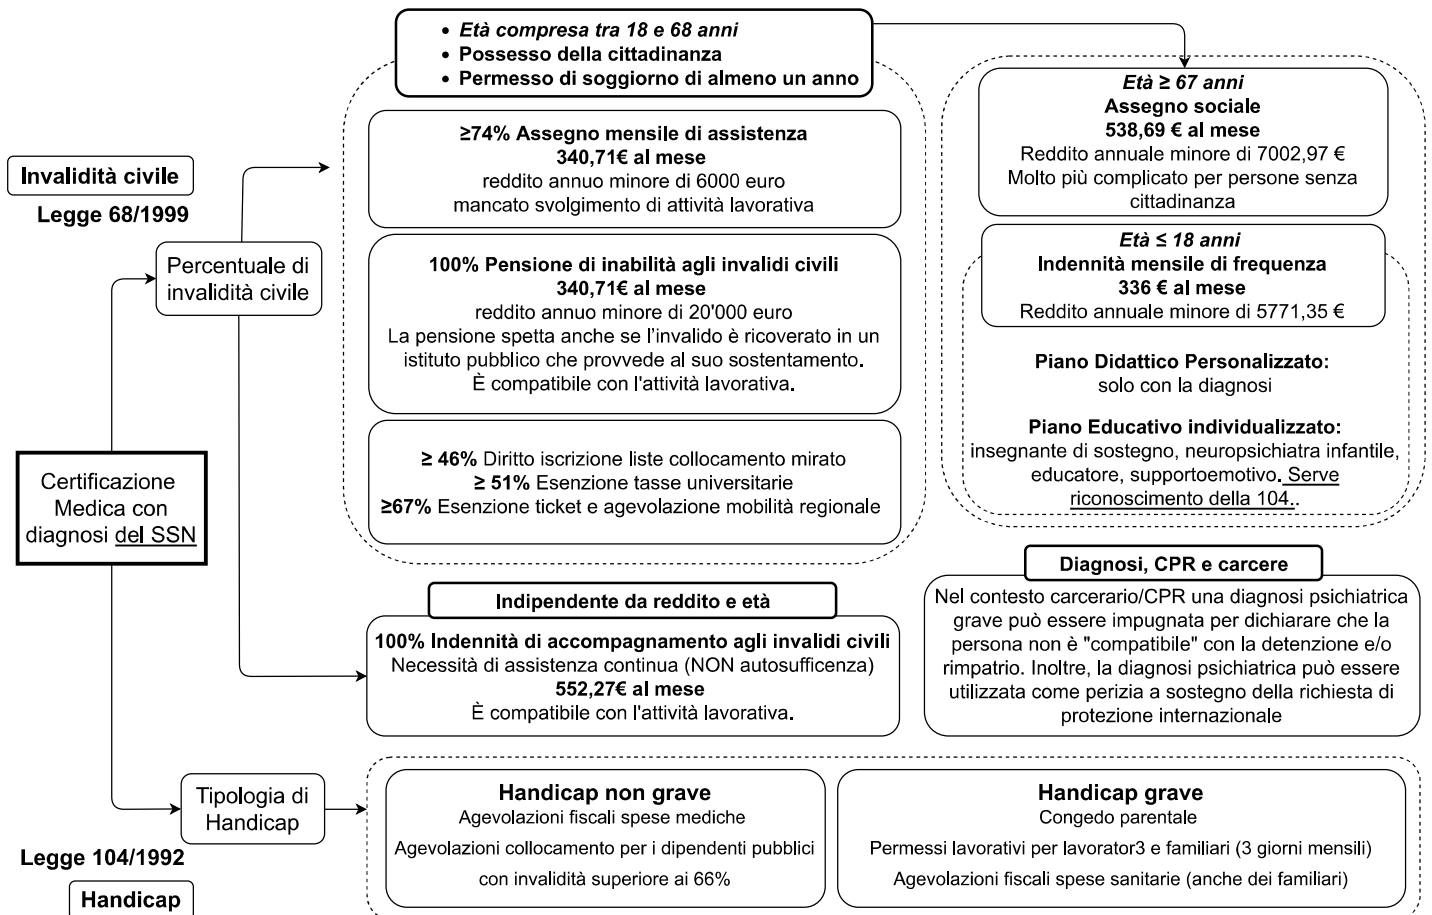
Invalidità civile

Legge 68/1999

Percentuale di invalidità civile

Certificazione Medica con diagnosi del SSN

Tipologia di Handicap

Legge 104/1992

Handicap

• Età compresa tra 18 e 68 anni
• Possesso della cittadinanza
• Permesso di soggiorno di almeno un anno

≥74% Assegno mensile di assistenza
340,71€ al mese
reddito annuo minore di 6000 euro
mancato svolgimento di attività lavorativa

100% Pensione di inabilità agli invalidi civili
340,71€ al mese
reddito annuo minore di 20'000 euro
La pensione spetta anche se l'invalido è ricoverato in un istituto pubblico che provvede al suo sostentamento.
È compatibile con l'attività lavorativa.

≥ 46% Diritto iscrizione liste collocamento mirato
≥ 51% Esenzione tasse universitarie
≥67% Esenzione ticket e agevolazione mobilità regionale

Indipendente da reddito e età

100% Indennità di accompagnamento agli invalidi civili
Necessità di assistenza continua (NON autosufficenza)
552,27€ al mese
È compatibile con l'attività lavorativa.

Età ≥ 67 anni
Assegno sociale
538,69 € al mese
Reddito annuale minore di 7002,97 €
Molto più complicato per persone senza cittadinanza

Età ≤ 18 anni
Indennità mensile di frequenza
336 € al mese
Reddito annuale minore di 5771,35 €

Piano Didattico Personalizzato:
solo con la diagnosi

Piano Educativo individualizzato:
insegnante di sostegno, neuropsichiatra infantile, educatore, supportoemotivo. Serve riconoscimento della 104..

Diagnosi, CPR e carcere

Nel contesto carcerario/CPR una diagnosi psichiatrica grave può essere impugnata per dichiarare che la persona non è "compatibile" con la detenzione e/o rimpatrio. Inoltre, la diagnosi psichiatrica può essere utilizzata come perizia a sostegno della richiesta di protezione internazionale

Handicap non grave
Agevolazioni fiscali spese mediche
Agevolazioni collocamento per i dipendenti pubblici con invalidità superiore ai 66%

Handicap grave
Congedo parentale
Permessi lavorativi per lavorator3 e familiari (3 giorni mensili)
Agevolazioni fiscali spese sanitarie (anche dei familiari)